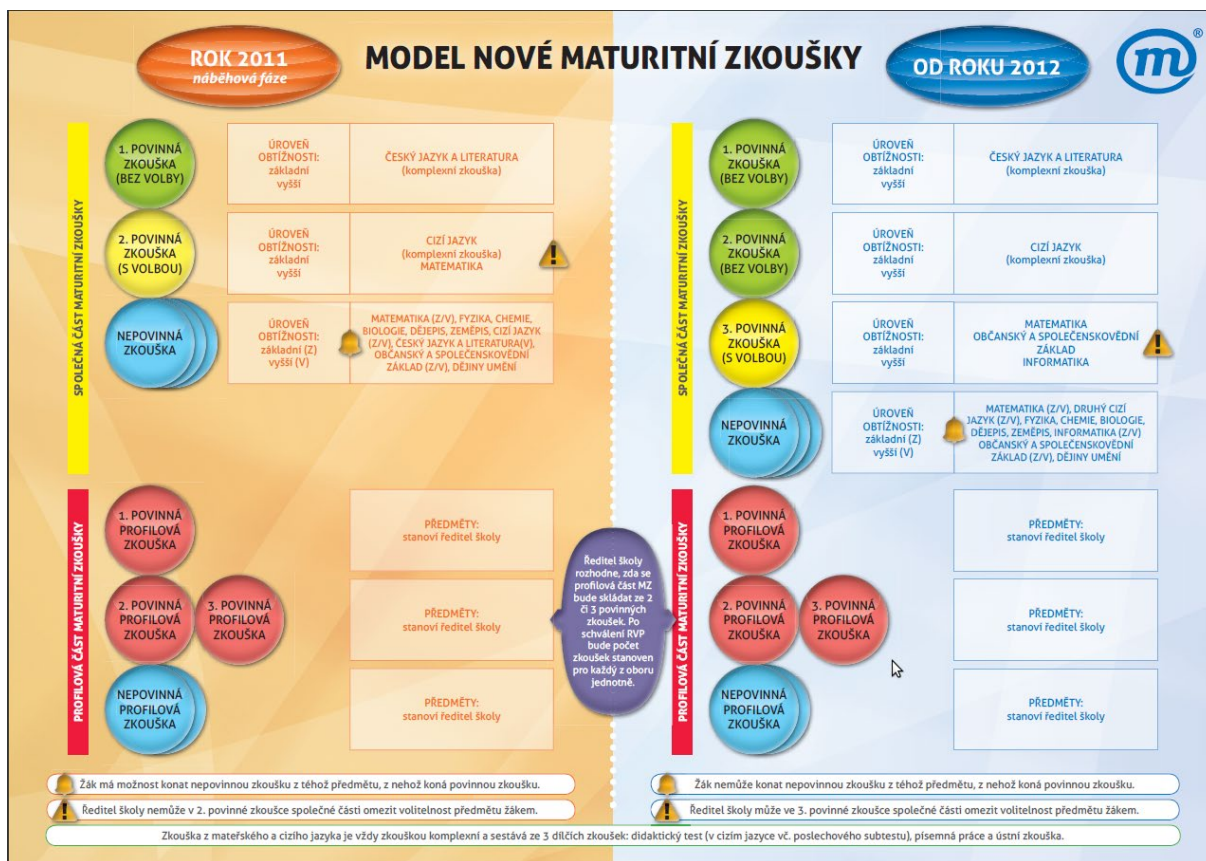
ROK 2011
náběhová fáze

MODEL NOVÉ MATURITNÍ ZKOUŠKY

OD ROKU 2012

m ®

SPOLEČNÁ ČÁST MATURITNÍ ZKOUŠKY

1. POVINNÁ ZKOUŠKA (BEZ VOLBY)

ÚROVEŇ OBTÍŽNOSTI: základní vyšší

ČESKÝ JAZYK A LITERATURA (komplexní zkouška)

2. POVINNÁ ZKOUŠKA (S VOLBOU)

ÚROVEŇ OBTÍŽNOSTI: základní vyšší

CIZÍ JAZYK (komplexní zkouška) MATEMATIKA

NEPOVINNÁ ZKOUŠKA

ÚROVEŇ OBTÍŽNOSTI: základní (Z) vyšší (V)

MATEMATIKA (Z/V), FYZIKA, CHEMIE, BIOLOGIE, DĚJEPIS, ZEMĚPIS, CIZÍ JAZYK (Z/V), ČESKÝ JAZYK A LITERATURA(V), OBČANSKÝ A SPOLEČENSKOVĚDNÍ ZÁKLAD (Z/V), DĚJINY UMĚNÍ

PROFILOVÁ ČÁST MATURITNÍ ZKOUŠKY

1. POVINNÁ PROFILOVÁ ZKOUŠKA

PŘEDMĚTY: stanoví ředitel školy

2. POVINNÁ PROFILOVÁ ZKOUŠKA

3. POVINNÁ PROFILOVÁ ZKOUŠKA

PŘEDMĚTY: stanoví ředitel školy

NEPOVINNÁ PROFILOVÁ ZKOUŠKA

PŘEDMĚTY: stanoví ředitel školy

Ředitel školy rozhodne, zda se profilová část MZ bude skládat ze 2 či 3 povinných zkoušek. Po schválení RVP bude počet zkoušek stanoven pro každý z oboru jednotně.

SPOLEČNÁ ČÁST MATURITNÍ ZKOUŠKY

1. POVINNÁ ZKOUŠKA (BEZ VOLBY)

ÚROVEŇ OBTÍŽNOSTI: základní vyšší

ČESKÝ JAZYK A LITERATURA (komplexní zkouška)

2. POVINNÁ ZKOUŠKA (BEZ VOLBY)

ÚROVEŇ OBTÍŽNOSTI: základní vyšší

CIZÍ JAZYK (komplexní zkouška)

3. POVINNÁ ZKOUŠKA (S VOLBOU)

ÚROVEŇ OBTÍŽNOSTI: základní vyšší

MATEMATIKA OBČANSKÝ A SPOLEČENSKOVĚDNÍ ZÁKLAD INFORMATIKA

NEPOVINNÁ ZKOUŠKA

ÚROVEŇ OBTÍŽNOSTI: základní (Z) vyšší (V)

MATEMATIKA (Z/V), DRUHÝ CIZÍ JAZYK (Z/V), FYZIKA, CHEMIE, BIOLOGIE, DĚJEPIS, ZEMĚPIS, INFORMATIKA (Z/V) OBČANSKÝ A SPOLEČENSKOVĚDNÍ ZÁKLAD (Z/V), DĚJINY UMĚNÍ

PROFILOVÁ ČÁST MATURITNÍ ZKOUŠKY

1. POVINNÁ PROFILOVÁ ZKOUŠKA

PŘEDMĚTY: stanoví ředitel školy

2. POVINNÁ PROFILOVÁ ZKOUŠKA

3. POVINNÁ PROFILOVÁ ZKOUŠKA

PŘEDMĚTY: stanoví ředitel školy

NEPOVINNÁ PROFILOVÁ ZKOUŠKA

PŘEDMĚTY: stanoví ředitel školy

Žák má možnost konat nepovinnou zkoušku z téhož předmětu, z nehož koná povinnou zkoušku.

Ředitel školy nemůže v 2. povinné zkoušce společné části omezit volitelnost předmětu žákem.

Žák nemůže konat nepovinnou zkoušku z téhož předmětu, z nehož koná povinnou zkoušku.

Ředitel školy může ve 3. povinné zkoušce společné části omezit volitelnost předmětu žákem.

Zkouška z mateřského a cizího jazyka je vždy zkouškou komplexní a sestává ze 3 dílčích zkoušek: didaktický test (v cizím jazyce vč. poslechového subtestu), písemná práce a ústní zkouška.